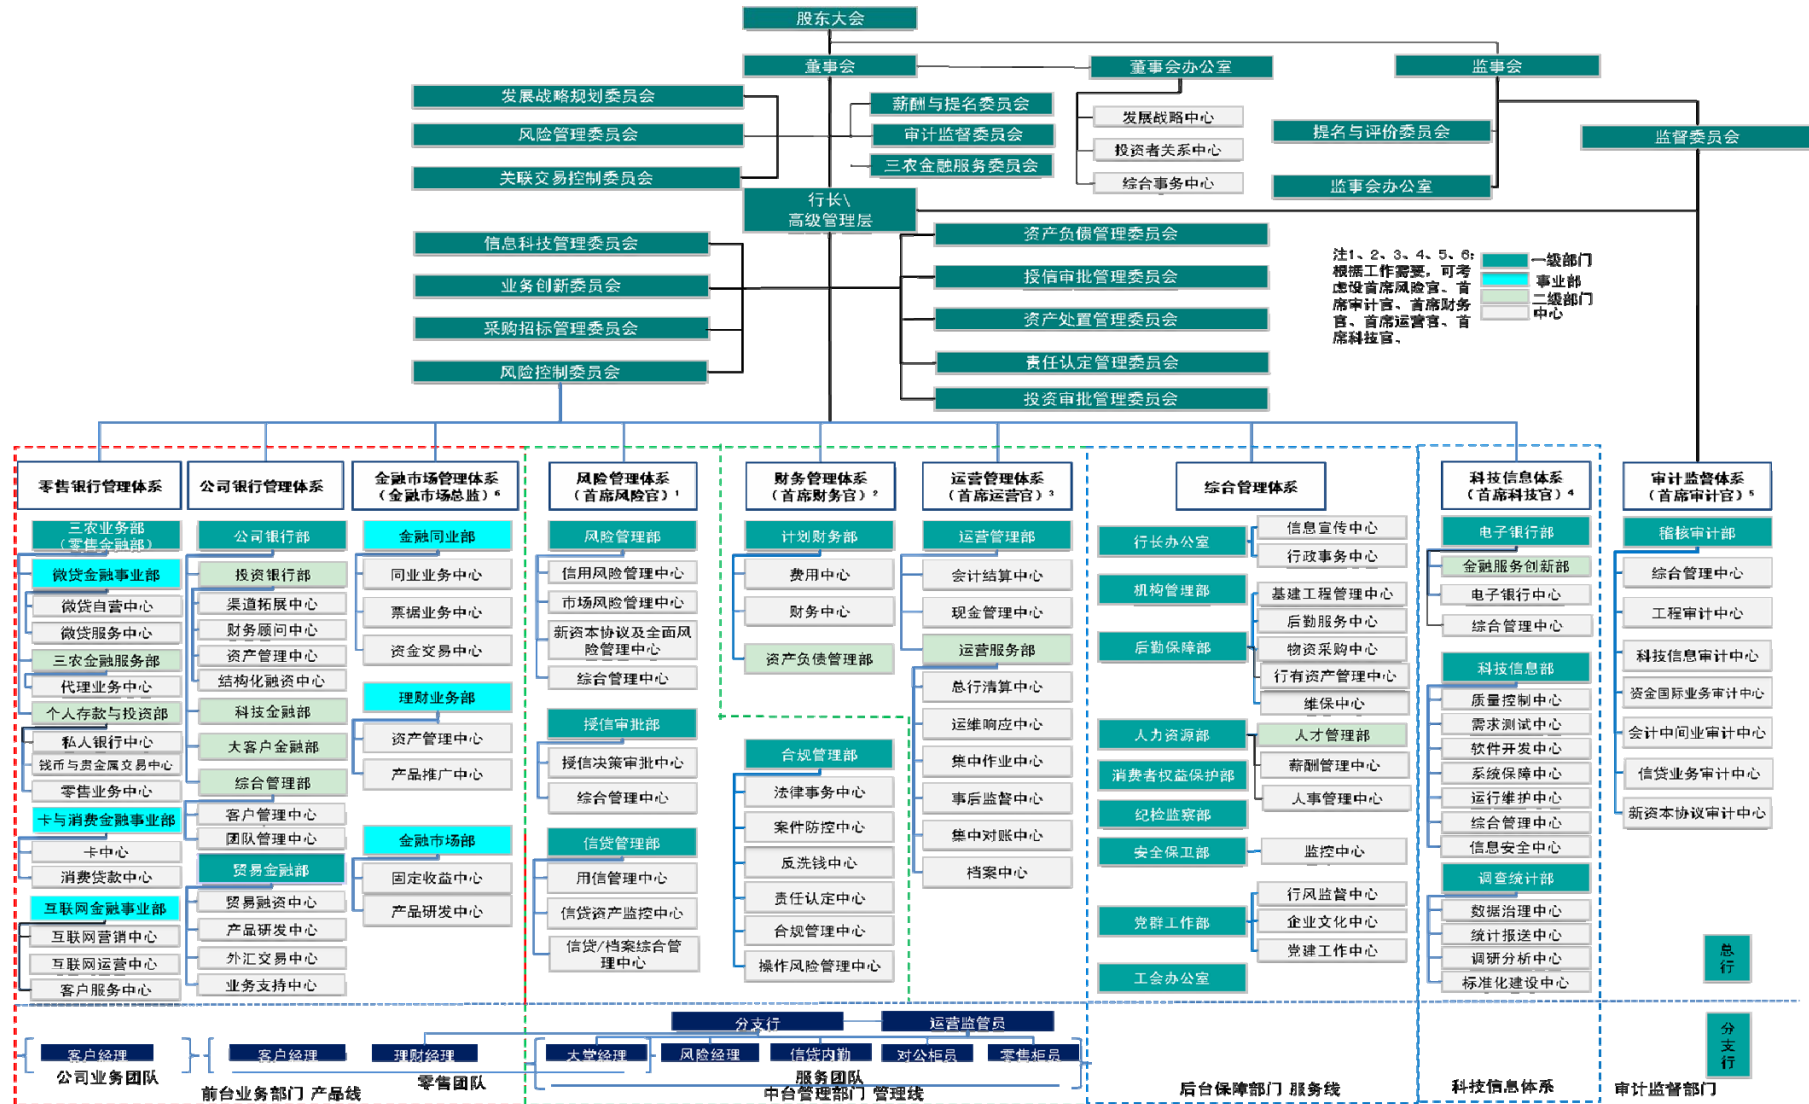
股东大会

董事会

董事会办公室

监事会

发展战略规划委员会

风险管理委员会

关联交易控制委员会

薪酬与提名委员会

审计监督委员会

三农金融服务委员会

发展战略中心

投资者关系中心

综合事务中心

提名与评价委员会

监事会办公室

监督委员会

行长\
高级管理层

信息科技管理委员会

业务创新委员会

采购招标管理委员会

风险控制委员会

资产负债管理委员会

授信审批管理委员会

资产处置管理委员会

责任认定管理委员会

投资审批管理委员会

注1、2、3、4、5、6：根据工作需要，可考虑设首席风险官、首席审计官、首席财务官、首席运营官、首席科技官。

一级部门
事业部
二级部门
中心

零售银行管理体系

三农业务部（零售金融部）
微贷金融事业部
微贷自营中心
微贷服务中心
三农金融服务部
代理业务中心
个人存款与投资部
私人银行中心
钱币与贵金属交易中心
零售业务中心
卡与消费金融事业部
卡中心
消费贷款中心
互联网金融事业部
互联网营销中心
互联网运营中心
客户服务中心

公司银行管理体系

公司银行部
投资银行部
渠道拓展中心
财务顾问中心
资产管理中心
结构化融资中心
科技金融部
大客户金融部
综合管理部
客户管理中心
团队管理中心
贸易金融部
贸易融资中心
产品研发中心
外汇交易中心
业务支持中心

金融市场管理体系（金融市场总监）⁶

金融同业部
同业业务中心
票据业务中心
资金交易中心
理财业务部
资产管理中心
产品推广中心
金融市场部
固定收益中心
产品研发中心

风险管理体系（首席风险官）¹

风险管理部
信用风险管理中心
市场风险管理中心
新资本协议及全面风险管理中心
综合管理中心
授信审批部
授信决策审批中心
综合管理中心
信贷管理部
用信管理中心
信贷资产监控中心
信贷/档案综合管理中心

财务管理体系（首席财务官）²

计划财务部
费用中心
财务中心
资产负债管理部
合规管理部
法律事务中心
案件防控中心
反洗钱中心
责任认定中心
合规管理中心
操作风险管理中心

运营管理体系（首席运营官）³

运营管理部
会计结算中心
现金管理中心
运营服务部
总行清算中心
运维响应中心
集中作业中心
事后监督中心
集中对账中心
档案中心

综合管理体系

行长办公室
信息宣传中心
行政事务中心
机构管理部
基建工程管理中心
后勤保障部
后勤服务中心
物资采购中心
行有资产管理中心
维保中心
人力资源部
人才管理部
薪酬管理中心
人事管理中心
消费者权益保护部
纪检监察部
安全保卫部
监控中心
党群工作部
行风监督中心
企业文化中心
党建工作中心
工会办公室

科技信息体系（首席科技官）⁴

电子银行部
金融服务创新部
电子银行中心
综合管理中心
科技信息部
质量控制中心
需求测试中心
软件开发中心
系统保障中心
运行维护中心
综合管理中心
信息安全中心
调查统计部
数据治理中心
统计报送中心
调研分析中心
标准化建设中心

审计监督体系（首席审计官）⁵

稽核审计部
综合管理中心
工程审计中心
科技信息审计中心
资金国际业务审计中心
会计中间业审计中心
信贷业务审计中心
新资本协议审计中心

总行

分支行

分支行
运营监管员
客户经理
公司业务团队
客户经理
理财经理
零售团队
前台业务部门 产品线
大堂经理
风险经理
信贷内勤
对公柜员
零售柜员
服务团队
中台管理部门 管理线
后台保障部门 服务线
科技信息体系
审计监督部门